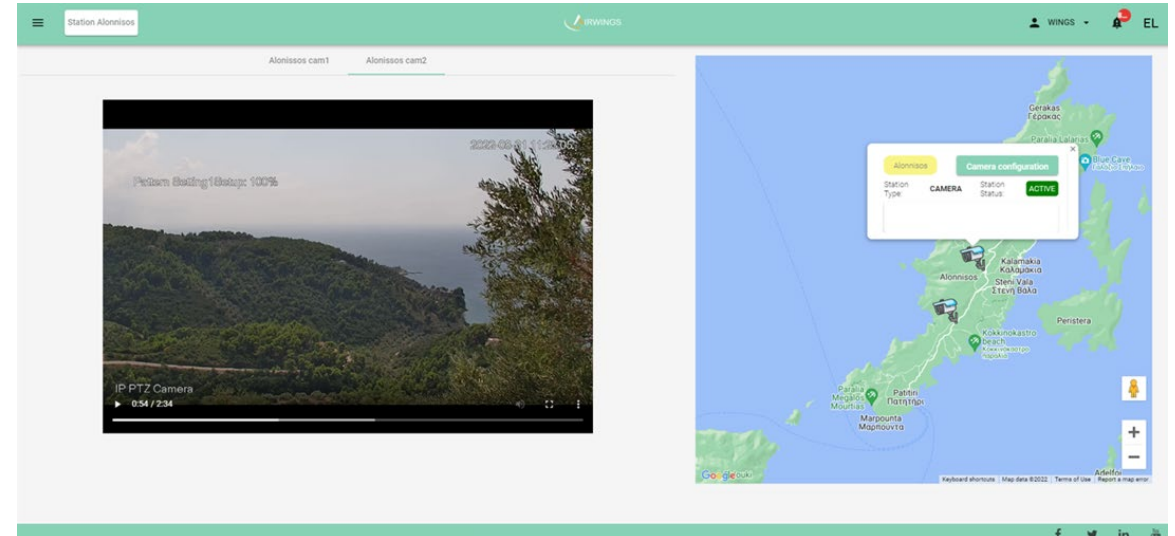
Station Alonnisos

IRWINGS

WINGS EL

Alonnisos cam1 Alonnisos cam2

2022-08-01 11:20:00

Pattern Setting1Setup: 100%

IP PTZ Camera

0:54 / 2:34

Gerakas
Γέρακας

Paralia Lalaria

Blue Cave

Alonnisos

Camera configuration

Station Type: CAMERA

Station Status: ACTIVE

Kalamakia
Καλαμάκια

Alonnisos

Steni Vala
Στενή Βάλα

Peristera

Kokkinokastro beach

Paralia Megalos Mourtias

Patitiri
Πατητήρι

Marpounta
Μαρπούντα

Adelfoi

Google

Keyboard shortcuts | Map data ©2022 | Terms of Use | Report a map error